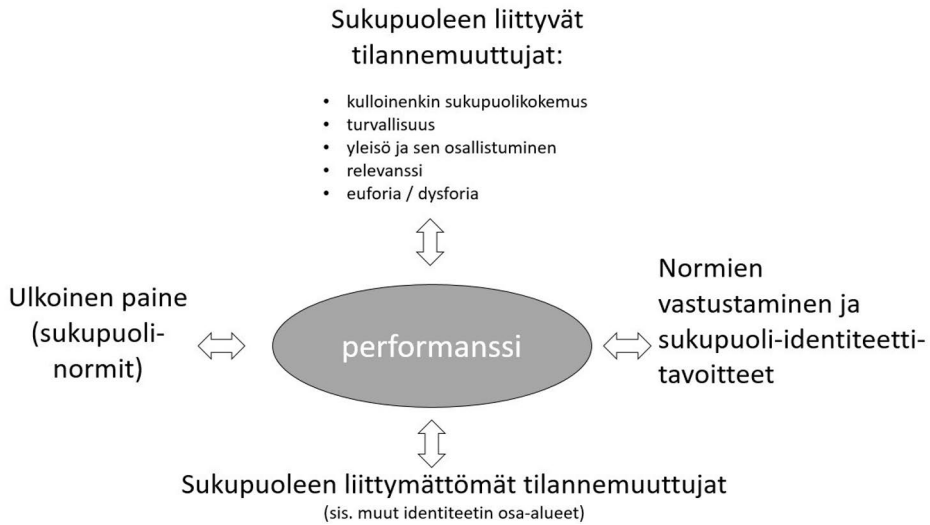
Sukupuoleen liittyvät tilannemuuttujat:

- kulloinenkin sukupuolikokemus
- turvallisuus
- yleisö ja sen osallistuminen
- relevanssi
- euforia / dysforia

Ulkoinen paine (sukupuoli-normit)

performanssi

Normien vastustaminen ja sukupuoli-identiteetti-tavoitteet

Sukupuoleen liittymättömät tilannemuuttujat
(sis. muut identiteetin osa-alueet)